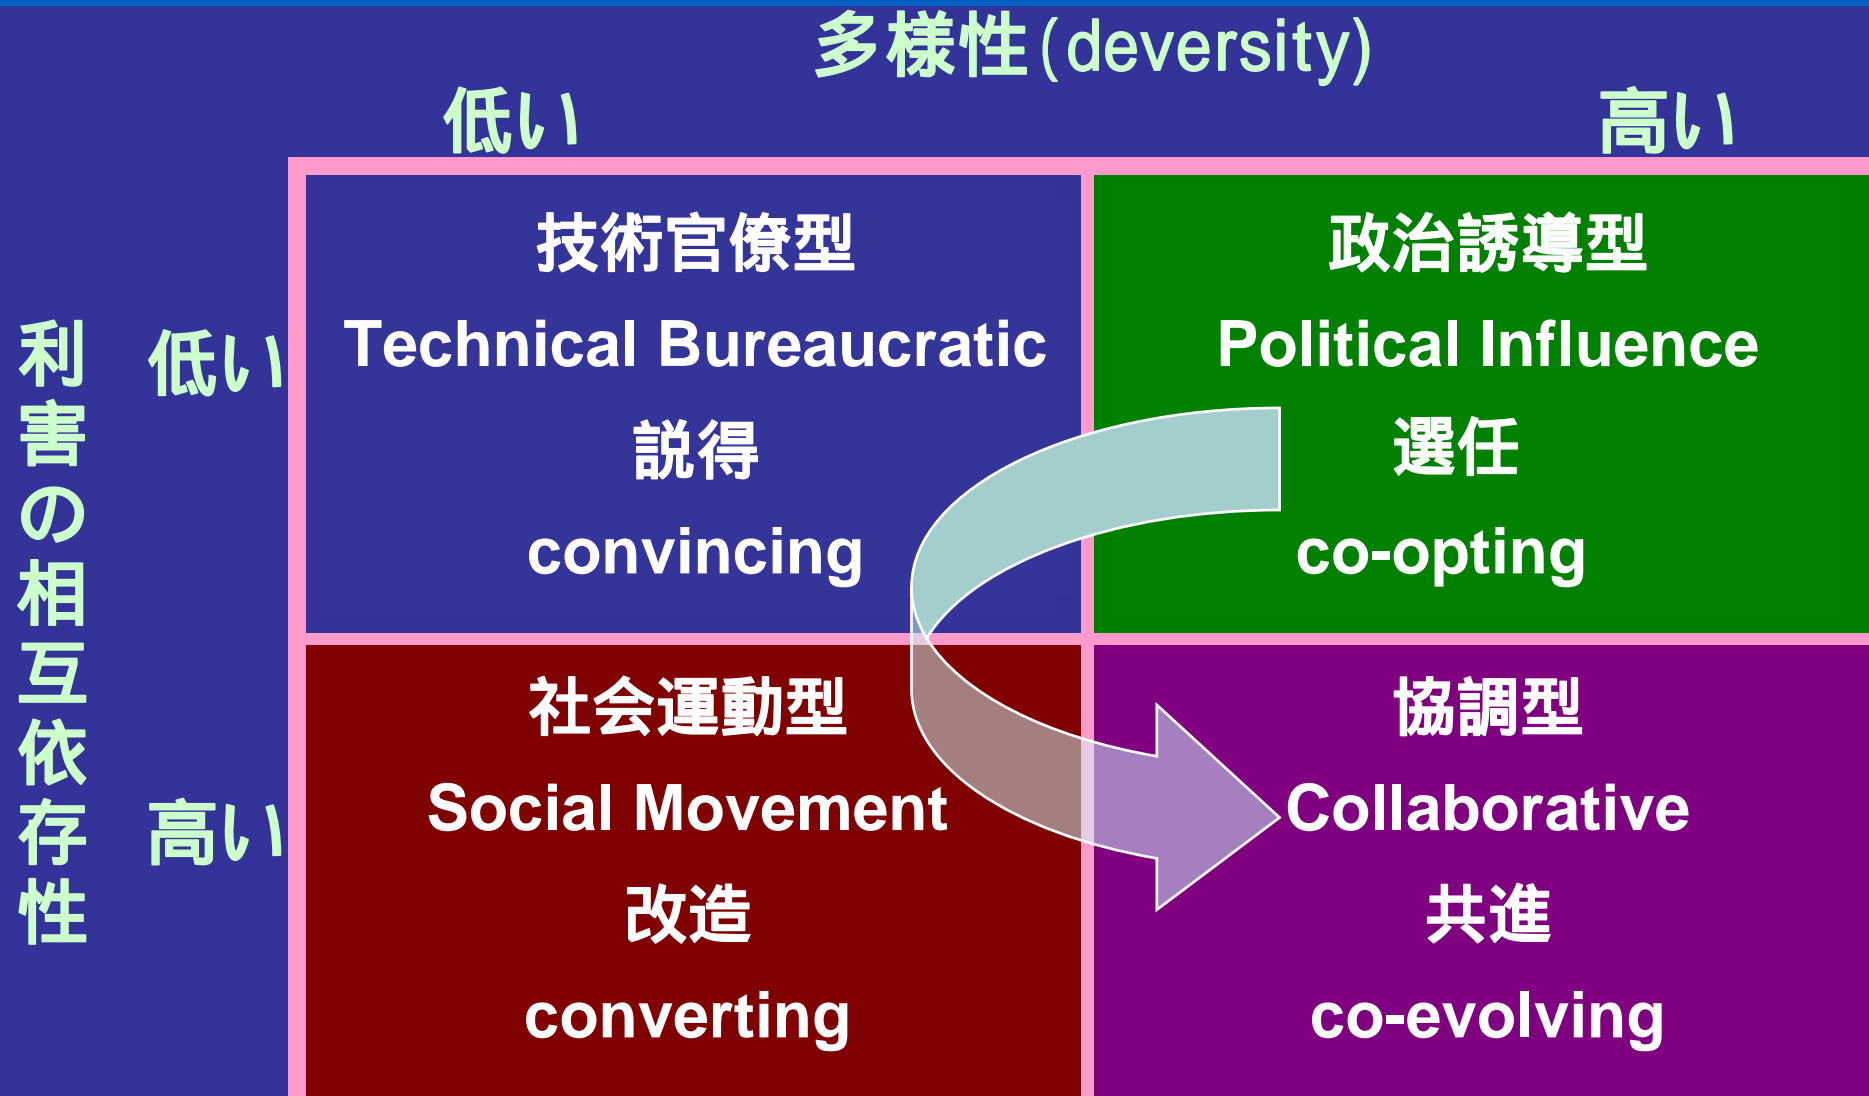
多様性(deversity)

低い

高い

利害の相互依存性

低い

高い

| 技術官僚型 Technical Bureaucratic 説得 convincing | 政治誘導型 Political Influence 選任 co-opting |
|---|---|
| 社会運動型 Social Movement 改造 converting | 協調型 Collaborative 共進 co-evolving |